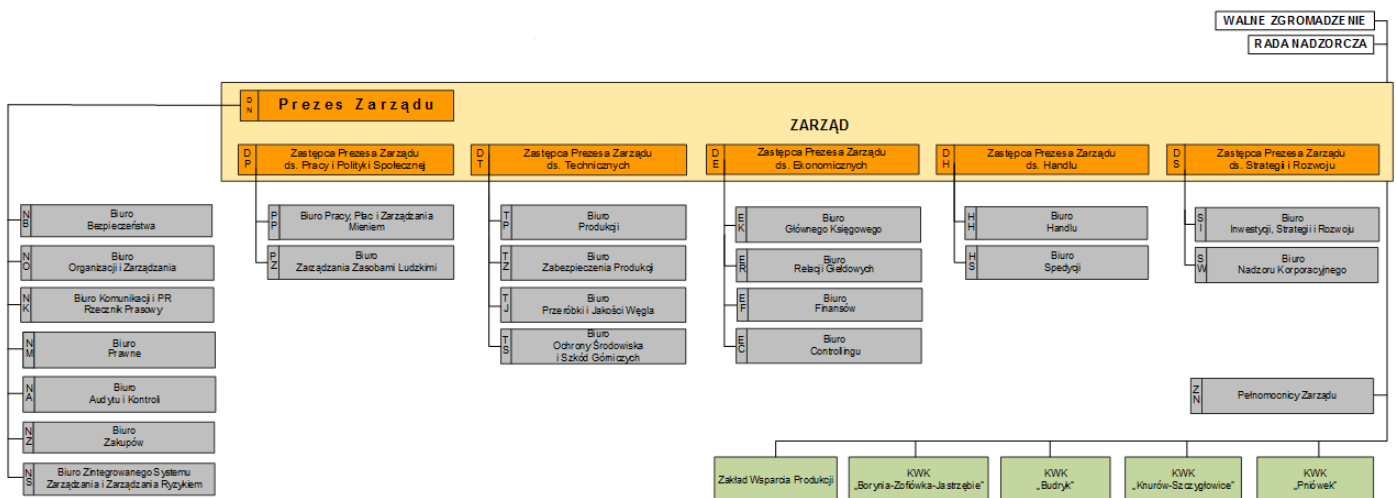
WALNE ZGROMADZENIE
RADA NADZORCZA

DN Prezes Zarządu

ZARZĄD

DP Zastępca Prezesa Zarządu ds. Pracy i Polityki Społecznej

DT Zastępca Prezesa Zarządu ds. Technicznych

DE Zastępca Prezesa Zarządu ds. Ekonomicznych

DH Zastępca Prezesa Zarządu ds. Handlu

DS Zastępca Prezesa Zarządu ds. Strategii i Rozwoju

NB Biuro Bezpieczeństwa

NO Biuro Organizacji i Zarządzania

NK Biuro Komunikacji i PR Rzecznik Prasowy

NM Biuro Prawne

NA Biuro Audytu i Kontroli

NZ Biuro Zakupów

NS Biuro Zintegrowanego Systemu Zarządzania i Zarządzania Ryzykiem

PP Biuro Pracy, Płac i Zarządzania Mieniem

PZ Biuro Zarządzania Zasobami Ludzkimi

TP Biuro Produkcji

TZ Biuro Zabezpieczenia Produkcji

TJ Biuro Przeróbki i Jakości Węgla

TS Biuro Ochrony Środowiska i Szkód Górniczych

EK Biuro Głównego Księgowego

ER Biuro Relacji Giełdowych

EF Biuro Finansów

EC Biuro Controllingu

HH Biuro Handlu

HS Biuro Spedycji

SI Biuro Inwestycji, Strategii i Rozwoju

SW Biuro Nadzoru Korporacyjnego

ZN Pełnomocnicy Zarządu

Zakład Wsparcia Produkcji

KWK „Borynia-Zofiówka-Jastrzębie"

KWK „Budryk"

KWK „Knurów-Szczygłowice"

KWK „Pniówek"